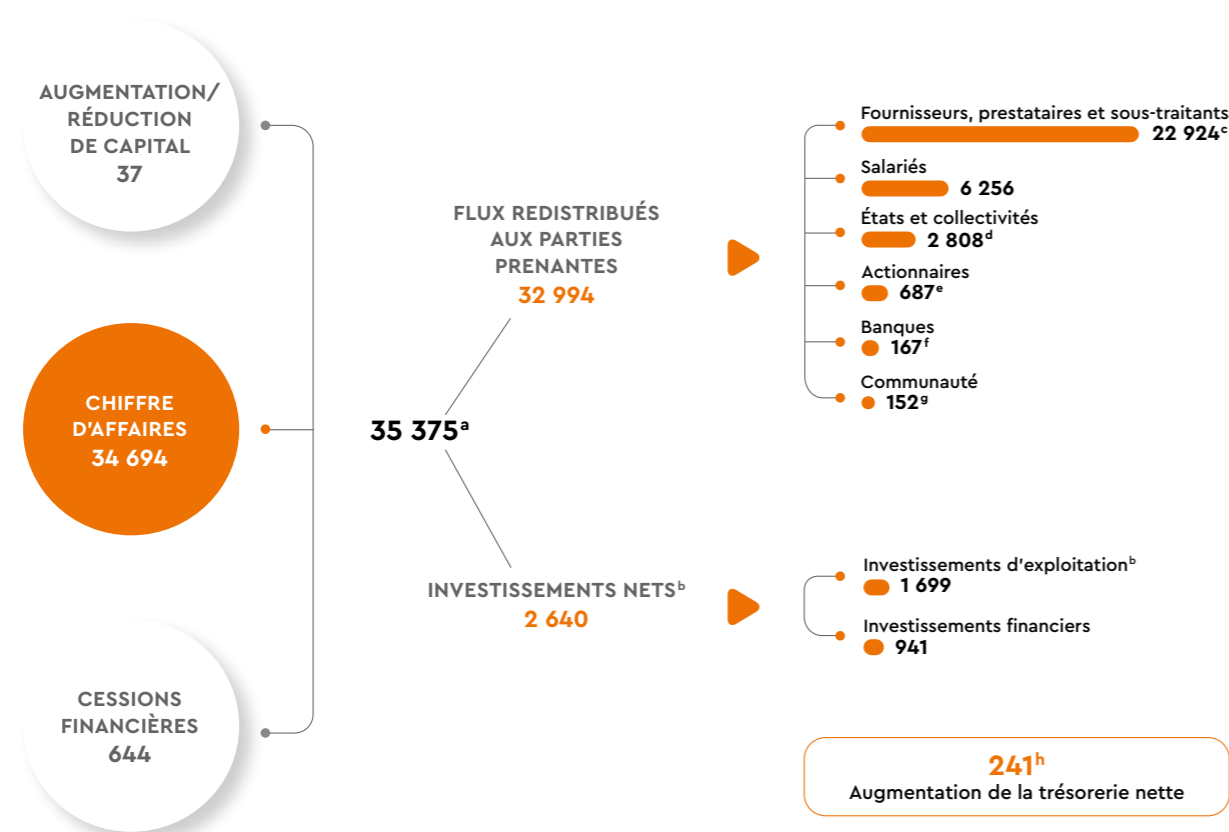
AUGMENTATION/ RÉDUCTION DE CAPITAL
37

CHIFFRE D'AFFAIRES
34 694

CESSIONS FINANCIÈRES
644

$35\ 375^{a}$

FLUX REDISTRIBUÉS AUX PARTIES PRENANTES
32 994

INVESTISSEMENTS NETS$^{b}$
2 640

Fournisseurs, prestataires et sous-traitants
$22\ 924^{c}$

Salariés
6 256

États et collectivités
$2\ 808^{d}$

Actionnaires
$687^{e}$

Banques
$167^{f}$

Communauté
$152^{g}$

Investissements d'exploitation$^{b}$
1 699

Investissements financiers
941

$241^{h}$
Augmentation de la trésorerie nette